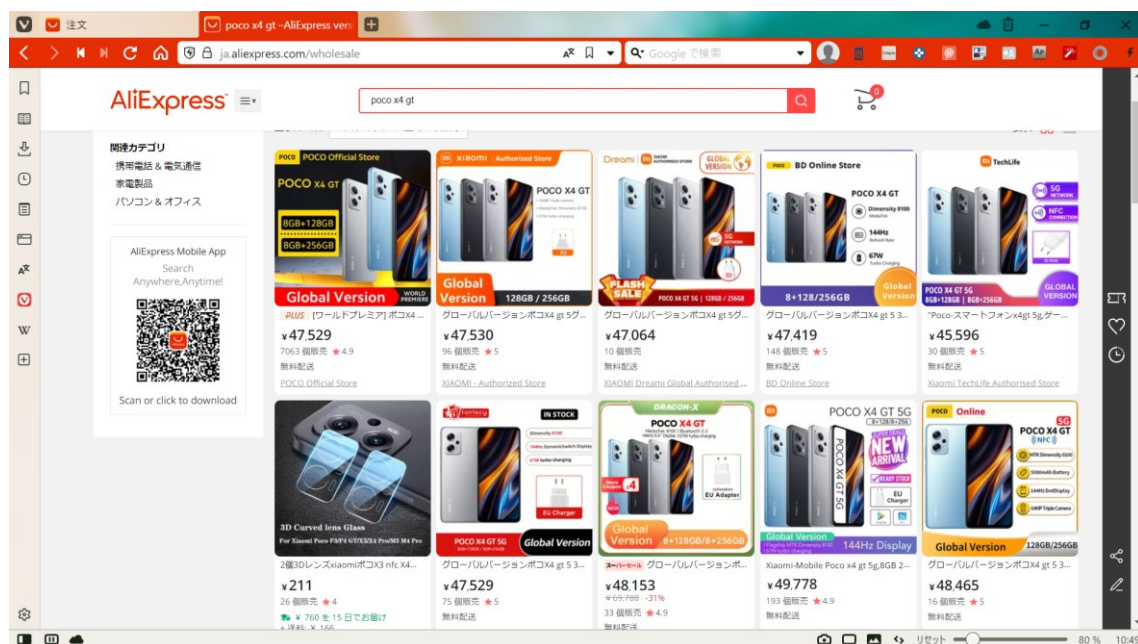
注文

poco x4 gt -AliExpress vers

ja.aliexpress.com/wholesale

Google で検索

AliExpress

poco x4 gt

0

関連カテゴリ
携帯電話 & 電気通信
家電製品
パソコン & オフィス

AliExpress Mobile App
Search Anywhere,Anytime!

Scan or click to download

POCO Official Store
POCO X4 GT
8GB+128GB
8GB+256GB
Global Version
WORLD PREMIERE
PLUS [ワールドプレミア] ポコX4 ...
¥47,529
7063 個販売 ★4.9
無料配送
POCO Official Store

XIAOMI Authorized Store
POCO X4 GT
Global Version
128GB / 256GB
グローバルバージョンポコX4 gt 5G...
¥47,530
96 個販売 ★5
無料配送
XIAOMI - Authorized Store

Dreami
GLOBAL VERSION
FLASH SALE
POCO X4 GT 5G | 128GB / 256GB
グローバルバージョンポコX4 gt 5G...
¥47,064
10 個販売
無料配送
XIAOMI Dreami Global Authorised ...

BD Online Store
POCO X4 GT
Dimensity 8100
144Hz
67W
8+128/256GB
Global Version
グローバルバージョンポコX4 gt 5 3...
¥47,419
148 個販売 ★5
無料配送
BD Online Store

TechLife
5G NETWORK
NFC CONNECTION
POCO X4 GT 5G
8GB+128GB | 8GB+256GB
GLOBAL VERSION
"Poco-スマートフォンx4gt 5g,ゲー...
¥45,596
30 個販売 ★5
無料配送
Xiaomi TechLife Authorised Store

3D Curved lens Glass
2個3DレンズxiaomiポコX3 nfc X4...
¥211
26 個販売 ★4
¥ 760 を 15 日でお届け

IN STOCK
EU Charger
POCO X4 GT 5G
Global Version
グローバルバージョンポコX4 gt 5 3...
¥47,529
75 個販売 ★5
無料配送

DRAGON-X
POCO X4 GT
EU Adapter
Global Version
8+128GB/8+256GB
スーパーセール グローバルバージョンポ...
¥48,153
¥69,788 -31%
33 個販売 ★4.9
無料配送

POCO X4 GT 5G
NEW ARRIVAL
READY STOCK
EU Charger
Global Version
144Hz Display
Xiaomi-Mobile Poco x4 gt 5g,8GB 2...
¥49,778
193 個販売 ★4.9
無料配送

POCO Online
POCO X4 GT
NFC
Global Version
128GB/256GB
グローバルバージョンポコX4 gt 5 3...
¥48,465
16 個販売 ★5
無料配送

リセット
80 %
10:45